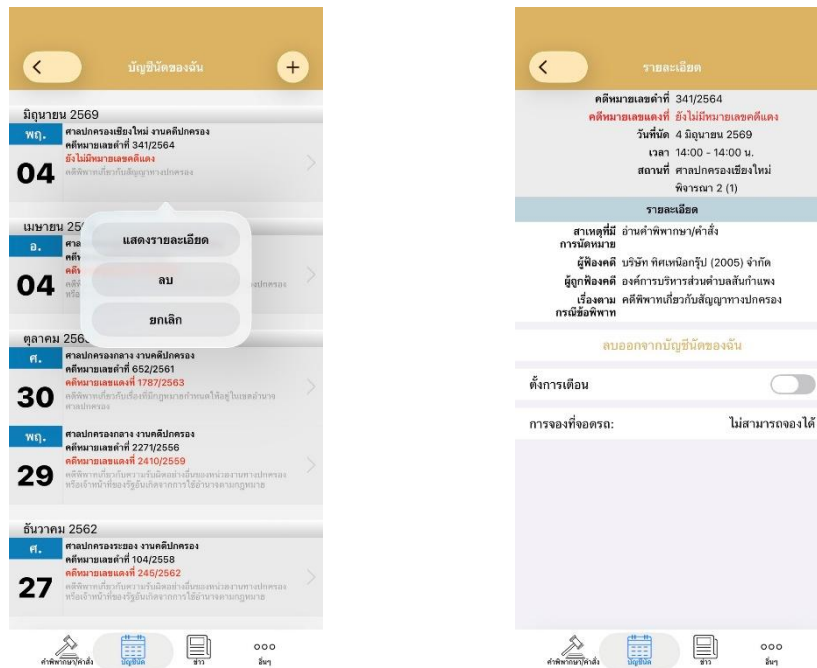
<

บัญชีนัดของฉัน

+

มิถุนายน 2569

พฤ.

04

ศาลปกครองเชียงใหม่ งานคดีปกครอง
คดีหมายเลขดำที่ 341/2564
ยังไม่มีหมายเลขคดีแดง
คดีพิพาทเกี่ยวกับสัญญาทางปกครอง

เมษายน 25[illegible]

อ.

04

ศาล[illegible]
คดี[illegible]
คดี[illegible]
หรือ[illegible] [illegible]ปกครอง

แสดงรายละเอียด

ลบ

ยกเลิก

ตุลาคม 256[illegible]

ศ.

30

ศาลปกครองกลาง งานคดีปกครอง
คดีหมายเลขดำที่ 652/2561
คดีหมายเลขแดงที่ 1787/2563
คดีพิพาทเกี่ยวกับเรื่องที่มีกฎหมายกำหนดให้อยู่ในเขตอำนาจศาลปกครอง

พฤ.

29

ศาลปกครองกลาง งานคดีปกครอง
คดีหมายเลขดำที่ 2271/2556
คดีหมายเลขแดงที่ 2410/2559
คดีพิพาทเกี่ยวกับความรับผิดอย่างอื่นของหน่วยงานทางปกครองหรือเจ้าหน้าที่ของรัฐอันเกิดจากการใช้อำนาจตามกฎหมาย

ธันวาคม 2562

ศ.

27

ศาลปกครองระยอง งานคดีปกครอง
คดีหมายเลขดำที่ 104/2558
คดีหมายเลขแดงที่ 245/2562
คดีพิพาทเกี่ยวกับความรับผิดอย่างอื่นของหน่วยงานทางปกครองหรือเจ้าหน้าที่ของรัฐอันเกิดจากการใช้อำนาจตามกฎหมาย

คำพิพากษา/คำสั่ง บัญชีนัด ข่าว อื่นๆ

<

รายละเอียด

คดีหมายเลขดำที่ 341/2564
คดีหมายเลขแดงที่ ยังไม่มีหมายเลขคดีแดง
วันที่นัด 4 มิถุนายน 2569
เวลา 14:00 - 14:00 น.
สถานที่ ศาลปกครองเชียงใหม่ พิจารณา 2 (1)

รายละเอียด

สาเหตุที่มีการนัดหมาย อ่านคำพิพากษา/คำสั่ง
ผู้ฟ้องคดี บริษัท ทิศเหนือกรุ๊ป (2005) จำกัด
ผู้ถูกฟ้องคดี องค์การบริหารส่วนตำบลสันกำแพง
เรื่องตามกรณีข้อพิพาท คดีพิพาทเกี่ยวกับสัญญาทางปกครอง

ลบออกจากบัญชีนัดของฉัน

ตั้งการเตือน

การจองที่จอดรถ: ไม่สามารถจองได้

คำพิพากษา/คำสั่ง บัญชีนัด ข่าว อื่นๆ